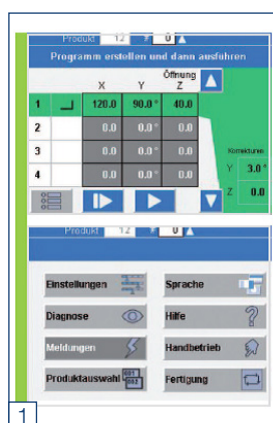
Produkt 12 0

Programm erstellen und dann ausführen

| | | X | Y | Öffnung Z |
|---|---|---|---|---|
| 1 | ⌐ | 120.0 | 90.0 ° | 40.0 |
| 2 | | 0.0 | 0.0 ° | 0.0 |
| 3 | | 0.0 | 0.0 ° | 0.0 |
| 4 | | 0.0 | 0.0 ° | 0.0 |

Korrekturen
Y 3.0 °
Z 0.0

Produkt 12 0

Einstellungen
Sprache
Diagnose
Hilfe
Meldungen
Handbetrieb
Produktauswahl
Fertigung

1